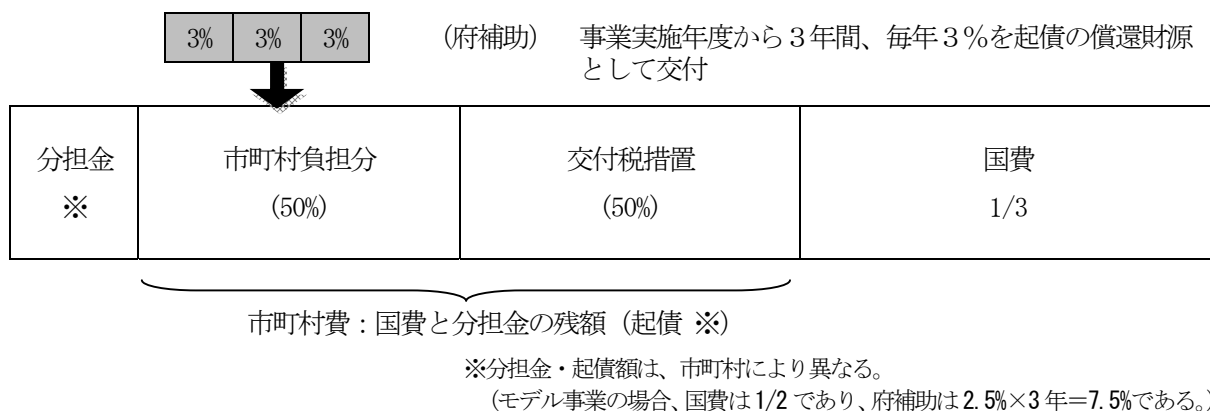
| 3% | 3% | 3% |
|---|---|---|

（府補助）　事業実施年度から３年間、毎年３％を起債の償還財源として交付

| 分担金 ※ | 市町村負担分 (50%) | 交付税措置 (50%) | 国費 1/3 |
|---|---|---|---|

市町村費：国費と分担金の残額（起債 ※）

※分担金・起債額は、市町村により異なる。
（モデル事業の場合、国費は1/2であり、府補助は2.5%×3年＝7.5%である。）